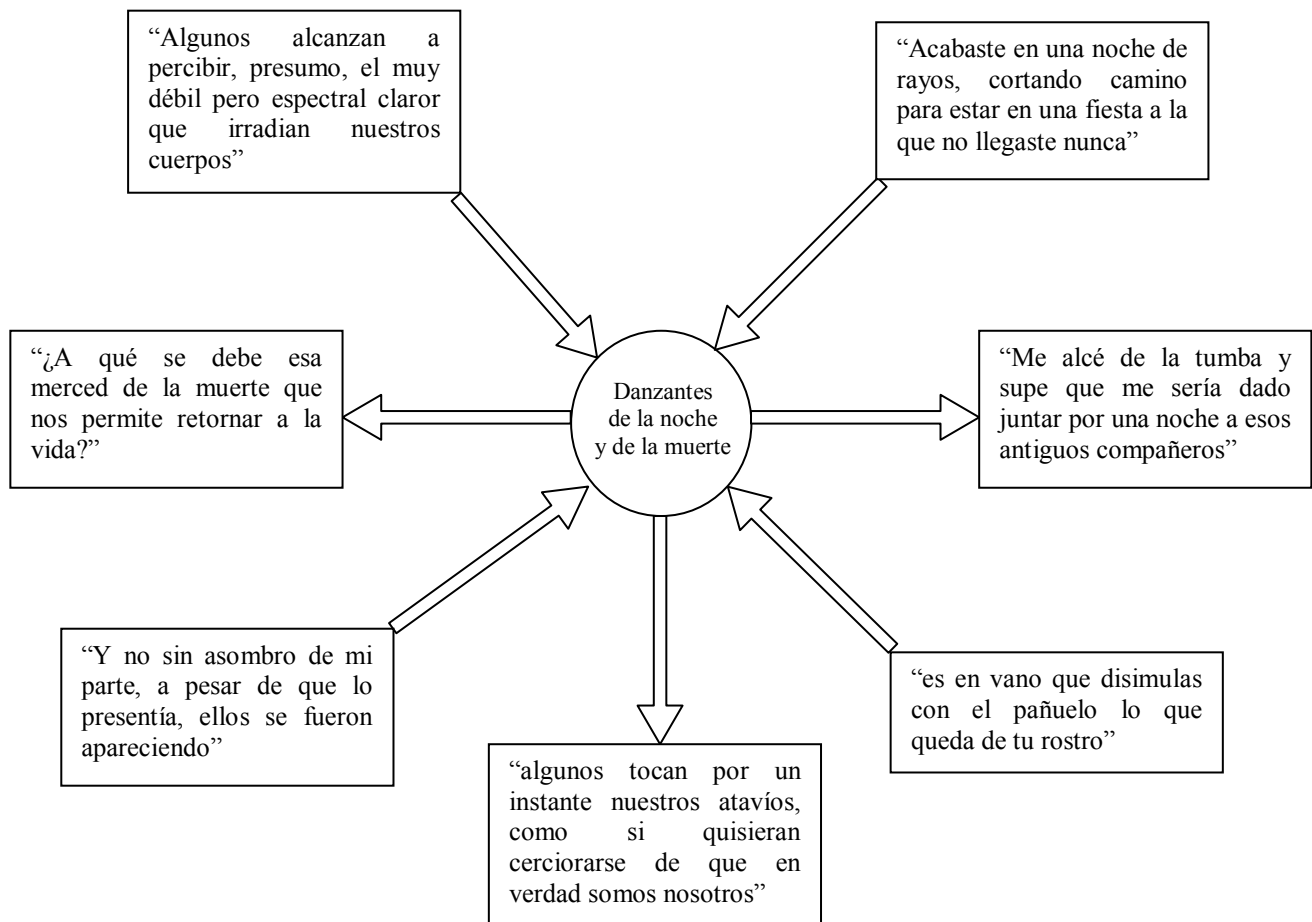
"Algunos alcanzan a percibir, presumo, el muy débil pero espectral claror que irradian nuestros cuerpos"

"Acabaste en una noche de rayos, cortando camino para estar en una fiesta a la que no llegaste nunca"

"¿A qué se debe esa merced de la muerte que nos permite retornar a la vida?"

Danzantes de la noche y de la muerte

"Me alcé de la tumba y supe que me sería dado juntar por una noche a esos antiguos compañeros"

"Y no sin asombro de mi parte, a pesar de que lo presentía, ellos se fueron apareciendo"

"es en vano que disimulas con el pañuelo lo que queda de tu rostro"

"algunos tocan por un instante nuestros atavíos, como si quisieran cerciorarse de que en verdad somos nosotros"